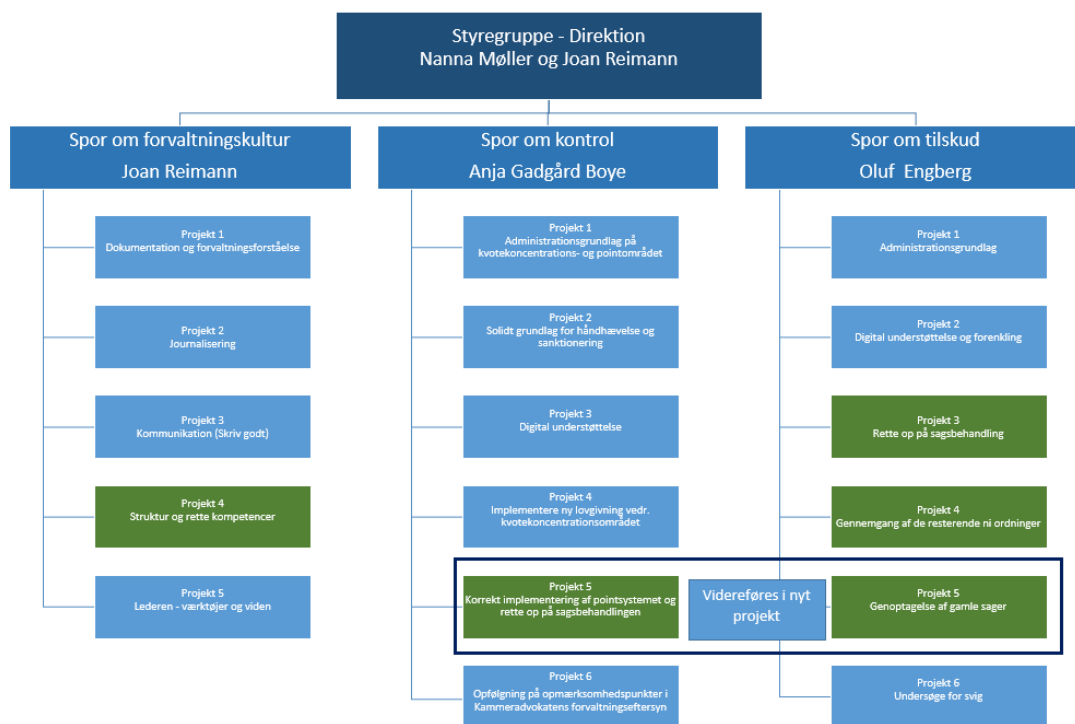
Styregruppe - Direktion
Nanna Møller og Joan Reimann

Spor om forvaltningskultur
Joan Reimann

Projekt 1
Dokumentation og forvaltningsforståelse

Projekt 2
Journalisering

Projekt 3
Kommunikation (Skriv godt)

Projekt 4
Struktur og rette kompetencer

Projekt 5
Lederen - værktøjer og viden

Spor om kontrol
Anja Gadgård Boye

Projekt 1
Administrationsgrundlag på kvotekoncentrations- og pointområdet

Projekt 2
Solidt grundlag for håndhævelse og sanktionering

Projekt 3
Digital understøttelse

Projekt 4
Implementere ny lovgivning vedr. kvotekoncentrationsområdet

Projekt 5
Korrekt implementering af pointsystemet og rette op på sagsbehandlingen

Videreføres i nyt projekt

Projekt 6
Opfølgning på opmærksomhedspunkter i Kammeradvokatens forvaltningseftersyn

Spor om tilskud
Oluf Engberg

Projekt 1
Administrationsgrundlag

Projekt 2
Digital understøttelse og forenkling

Projekt 3
Rette op på sagsbehandling

Projekt 4
Gennemgang af de resterende ni ordninger

Projekt 5
Genoptagelse af gamle sager

Projekt 6
Undersøge for svig